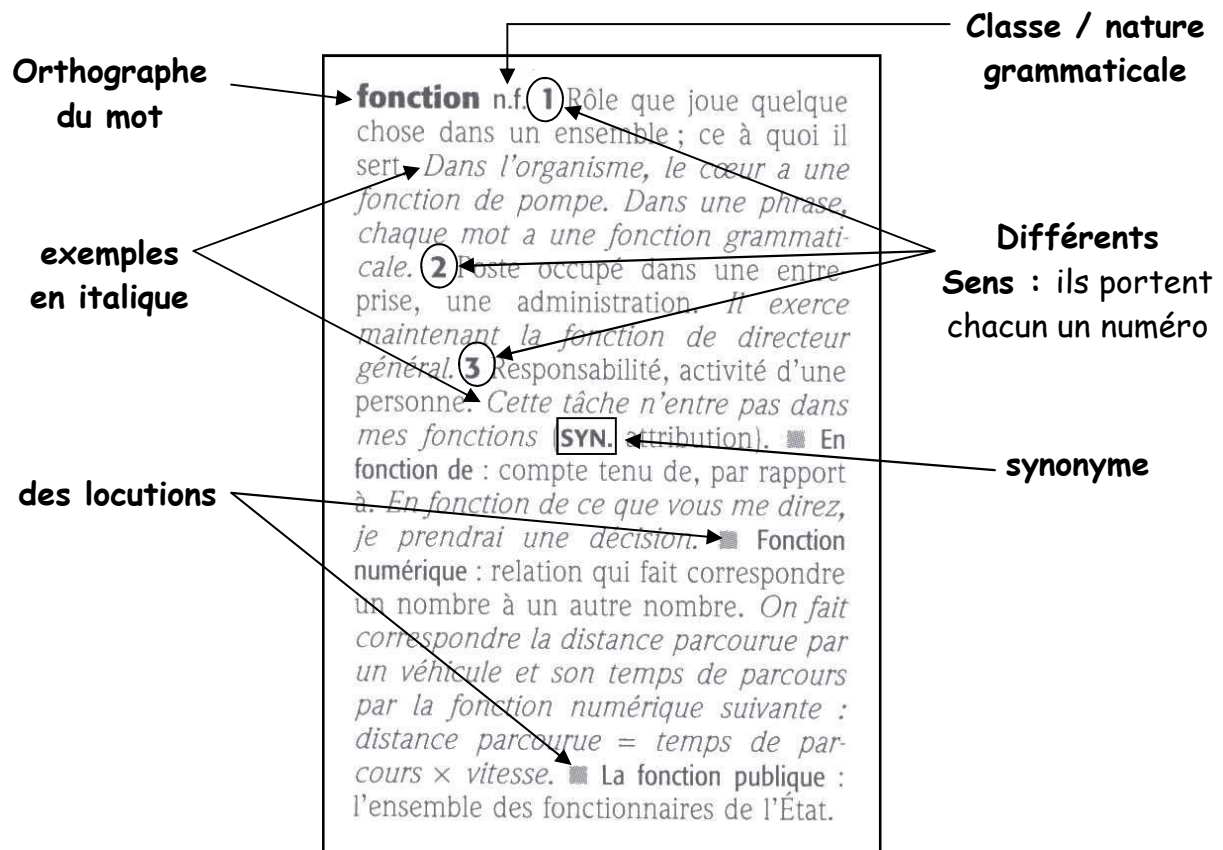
Orthographe du mot

Classe / nature grammaticale

fonction n.f. 1 Rôle que joue quelque chose dans un ensemble ; ce à quoi il sert. Dans l'organisme, le cœur a une fonction de pompe. Dans une phrase, chaque mot a une fonction grammaticale. 2 Poste occupé dans une entreprise, une administration. Il exerce maintenant la fonction de directeur général. 3 Responsabilité, activité d'une personne. Cette tâche n'entre pas dans mes fonctions (SYN. attribution). ■ En fonction de : compte tenu de, par rapport à. En fonction de ce que vous me direz, je prendrai une décision. ■ Fonction numérique : relation qui fait correspondre un nombre à un autre nombre. On fait correspondre la distance parcourue par un véhicule et son temps de parcours par la fonction numérique suivante : distance parcourue = temps de parcours × vitesse. ■ La fonction publique : l'ensemble des fonctionnaires de l'État.

exemples en italique

Différents Sens : ils portent chacun un numéro

synonyme

des locutions